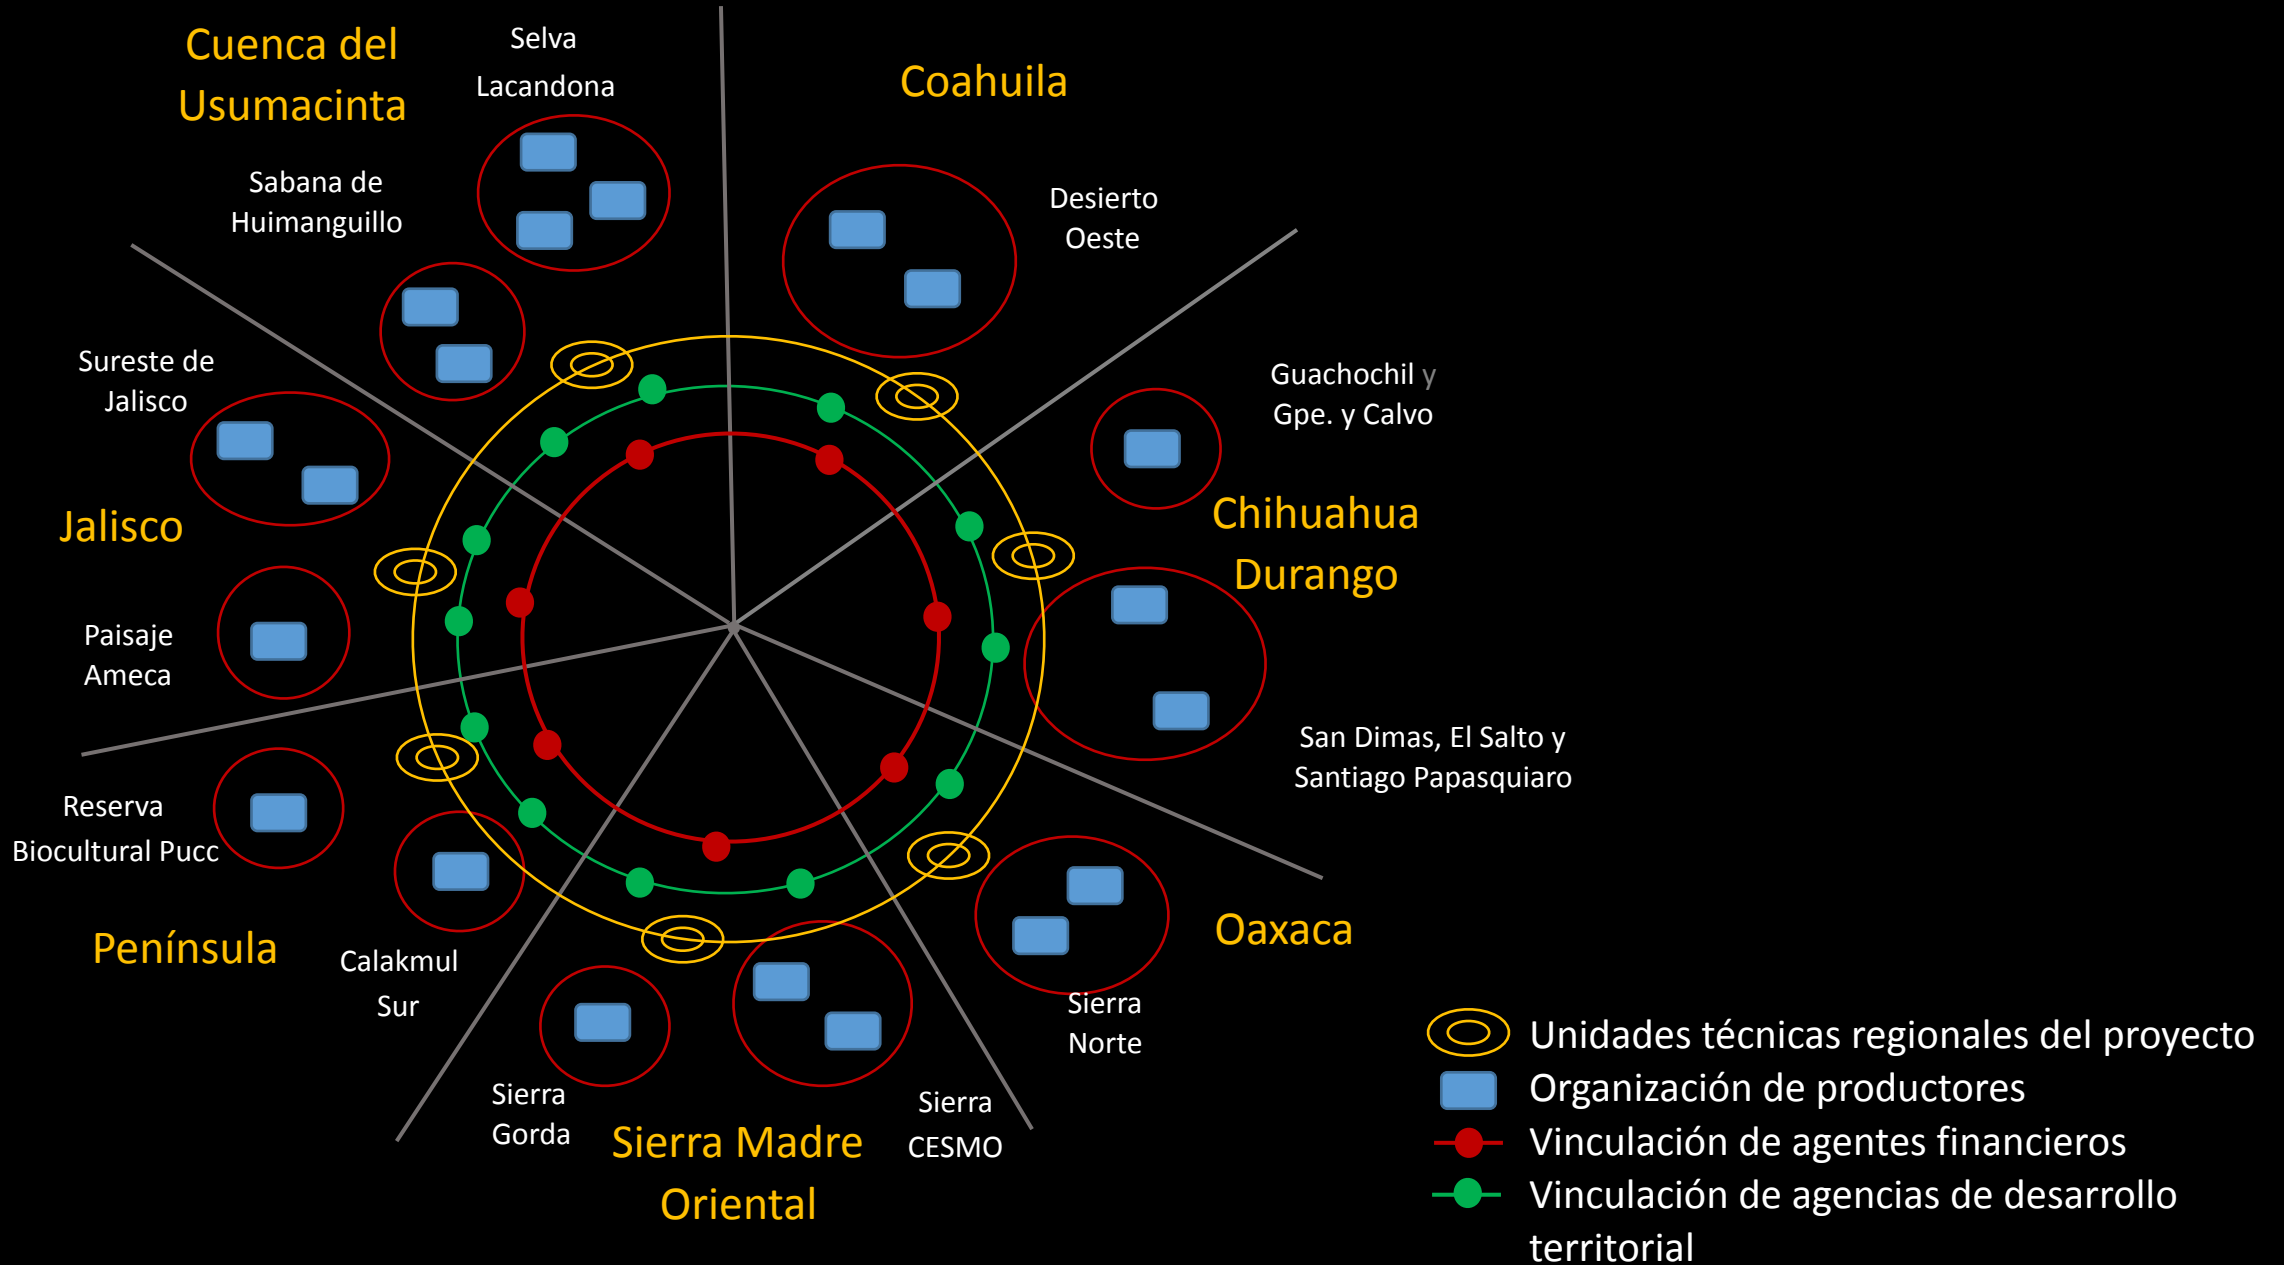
Cuenca del Usumacinta

Selva Lacandona

Sabana de Huimanguillo

Coahuila

Desierto Oeste

Guachochil y Gpe. y Calvo

Chihuahua Durango

San Dimas, El Salto y Santiago Papasquiaro

Sureste de Jalisco

Jalisco

Paisaje Ameca

Reserva Biocultural Pucc

Península

Calakmul Sur

Sierra Gorda

Sierra Madre Oriental

Sierra CESMO

Sierra Norte

Oaxaca

Unidades técnicas regionales del proyecto
Organización de productores
Vinculación de agentes financieros
Vinculación de agencias de desarrollo territorial